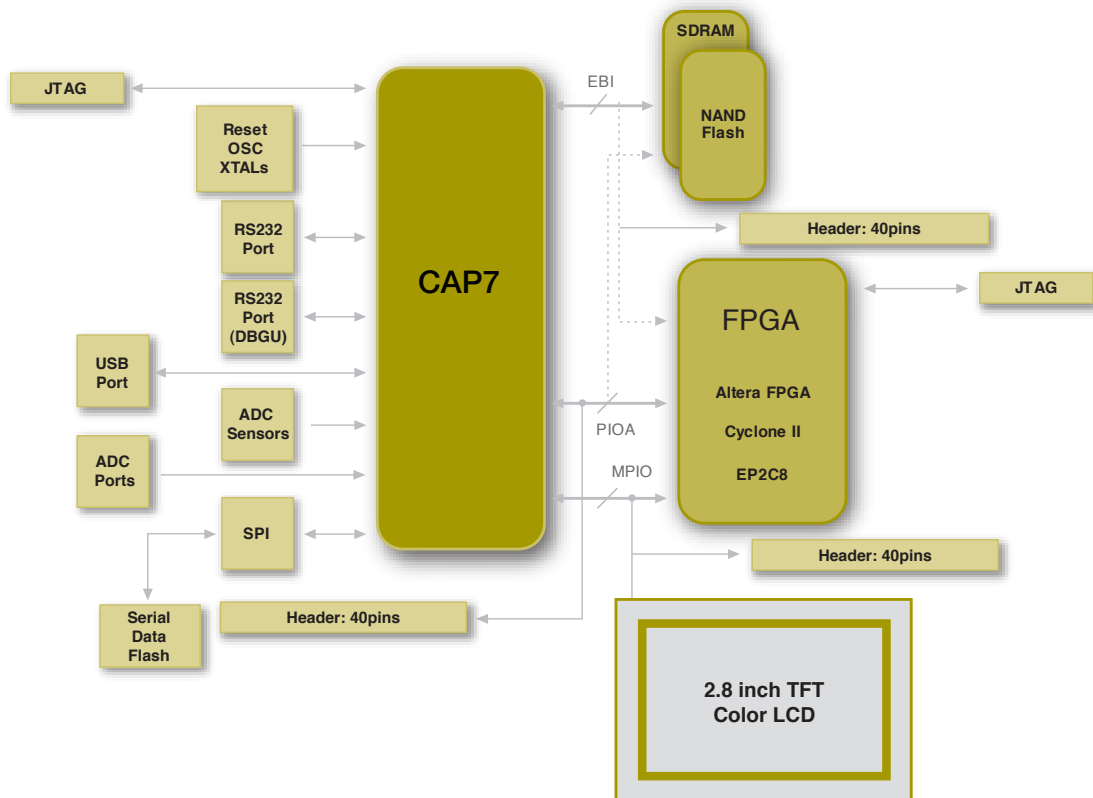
JTAG

Reset
OSC
XTALs

RS232
Port

RS232
Port
(DBGU)

USB
Port

ADC
Sensors

ADC
Ports

SPI

Serial
Data
Flash

Header: 40pins

CAP7

EBI

SDRAM

NAND
Flash

Header: 40pins

FPGA

Altera FPGA

Cyclone II

EP2C8

JTAG

PIOA

MPIO

Header: 40pins

2.8 inch TFT
Color LCD